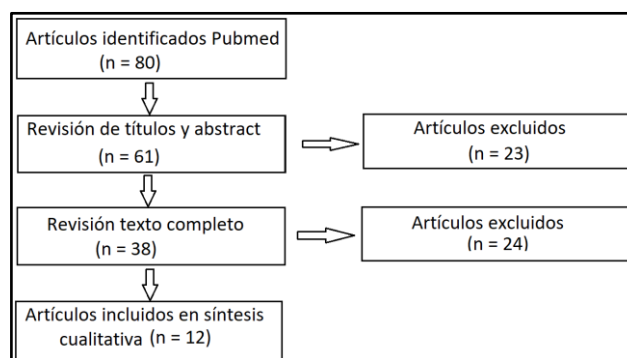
Artículos identificados Pubmed
(n = 80)

Revisión de títulos y abstract
(n = 61)

Artículos excluidos
(n = 23)

Revisión texto completo
(n = 38)

Artículos excluidos
(n = 24)

Artículos incluidos en síntesis cualitativa (n = 12)